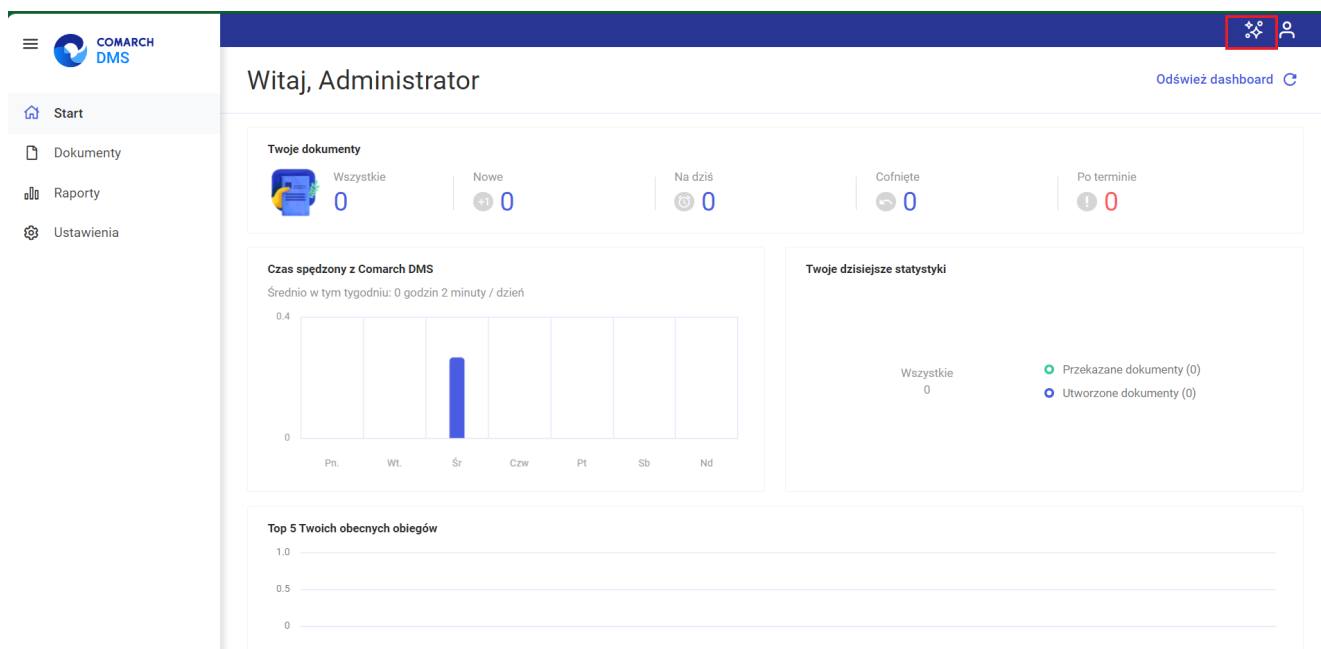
COMARCH DMS

Start
Dokumenty
Raporty
Ustawienia

Witaj, Administrator

Odśwież dashboard

Twoje dokumenty

Wszystkie 0
Nowe +1 0
Na dziś 0
Cofnięte 0
Po terminie 0

Czas spędzony z Comarch DMS

Średnio w tym tygodniu: 0 godzin 2 minuty / dzień

0.4
0
Pn. Wt. Śr Czw Pt Sb Nd

Twoje dzisiejsze statystyki

Wszystkie
0

Przekazane dokumenty (0)
Utworzone dokumenty (0)

Top 5 Twoich obecnych obiegów

1.0
0.5
0